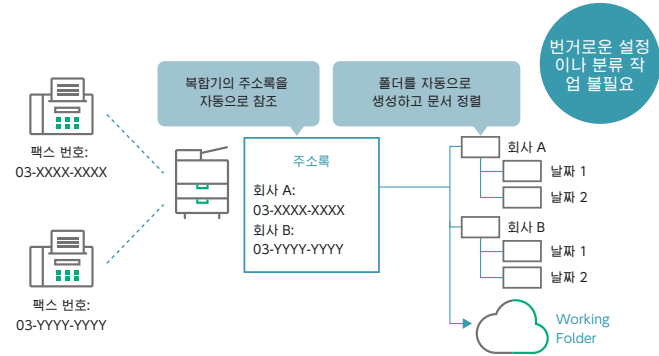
팩스 번호:
03-XXXX-XXXX

팩스 번호:
03-YYYY-YYYY

복합기의 주소록을
자동으로 참조

폴더를 자동으로
생성하고 문서 정렬

번거로운 설정
이나 분류 작
업 불필요

주소록
회사 A:
03-XXXX-XXXX
회사 B:
03-YYYY-YYYY

회사 A
날짜 1
날짜 2
회사 B
날짜 1
날짜 2

Working
Folder